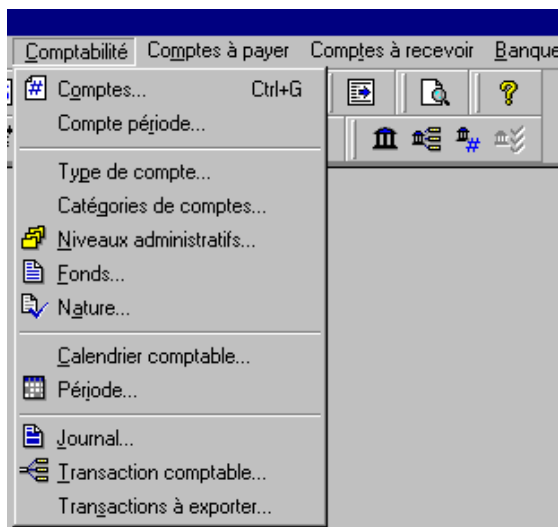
Comptabilité Comptes à payer Comptes à recevoir Banque

Comptes... Ctrl+G
Compte période...

Type de compte...
Catégories de comptes...
Niveaux administratifs...
Fonds...
Nature...

Calendrier comptable...
Période...

Journal...
Transaction comptable...
Transactions à exporter...